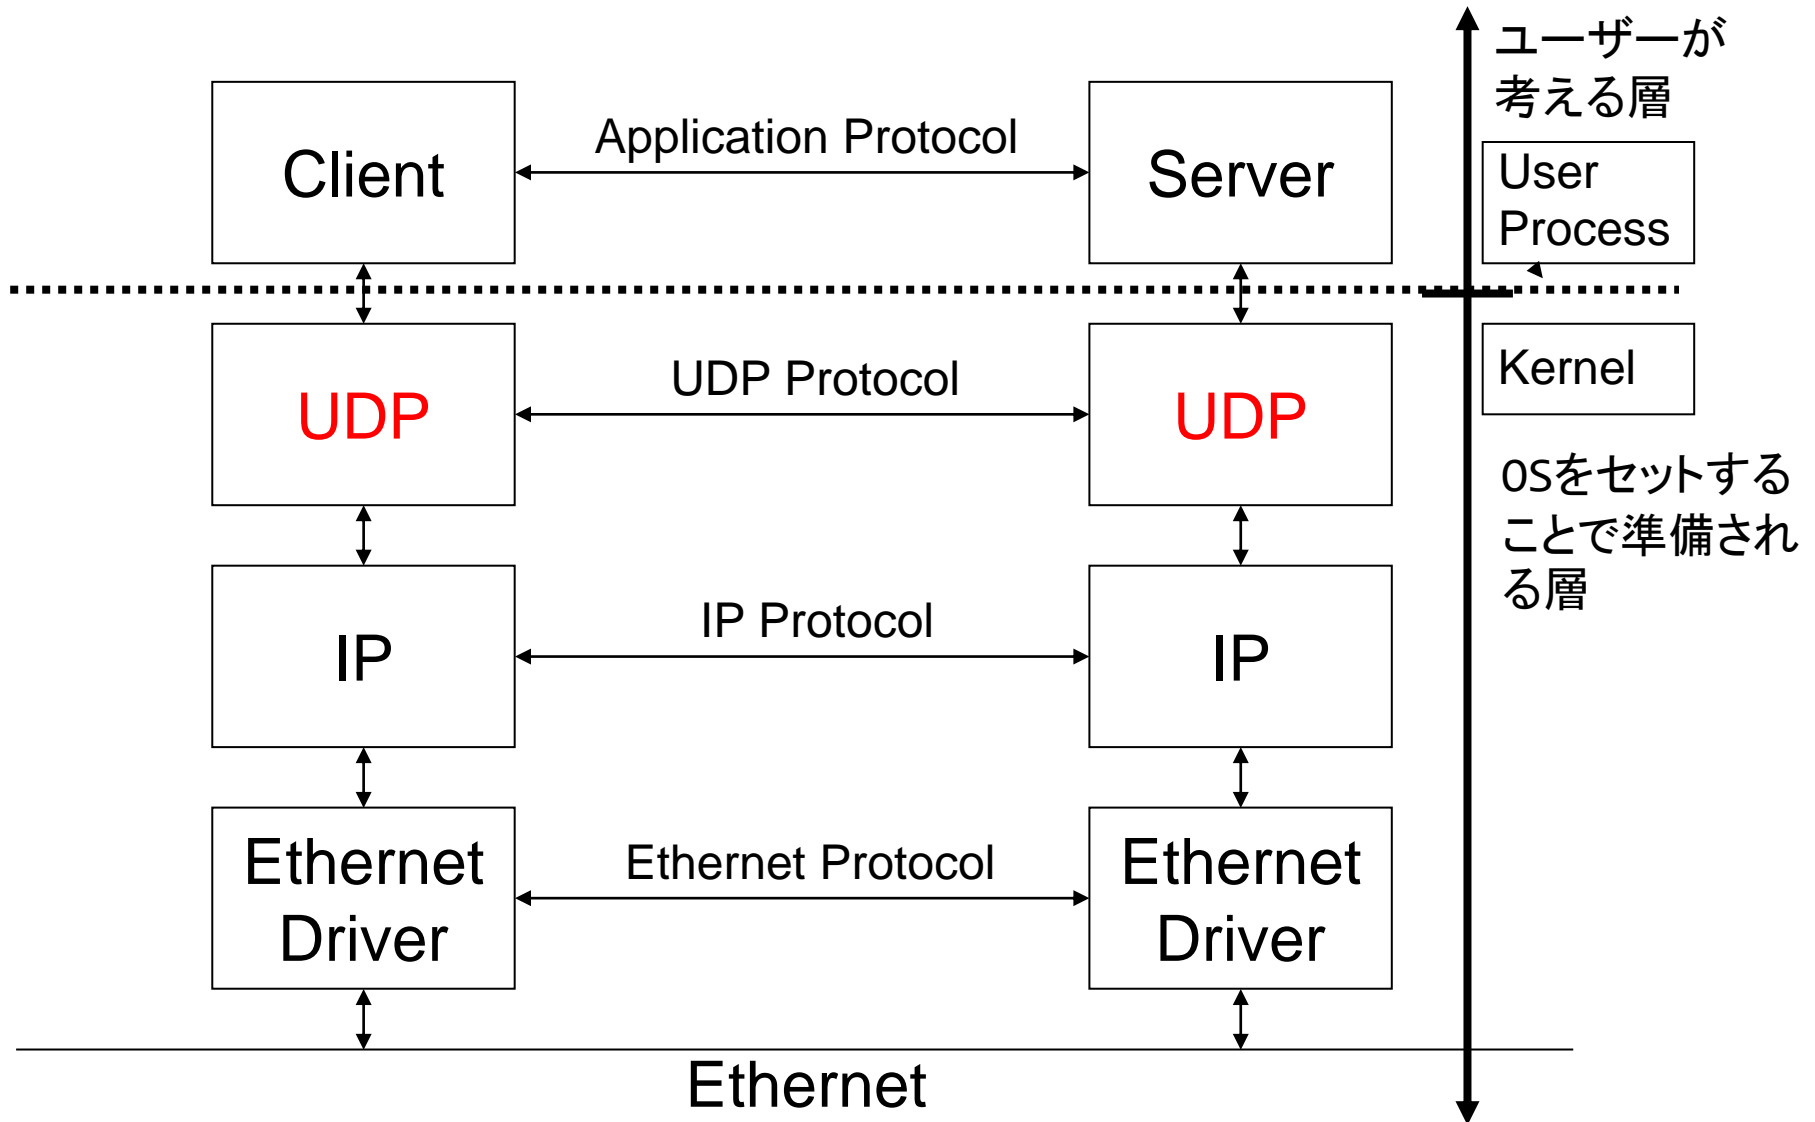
Client

Application Protocol

Server

ユーザーが考える層

User Process

UDP

UDP Protocol

UDP

Kernel

OSをセットすることで準備される層

IP

IP Protocol

IP

Ethernet Driver

Ethernet Protocol

Ethernet Driver

Ethernet